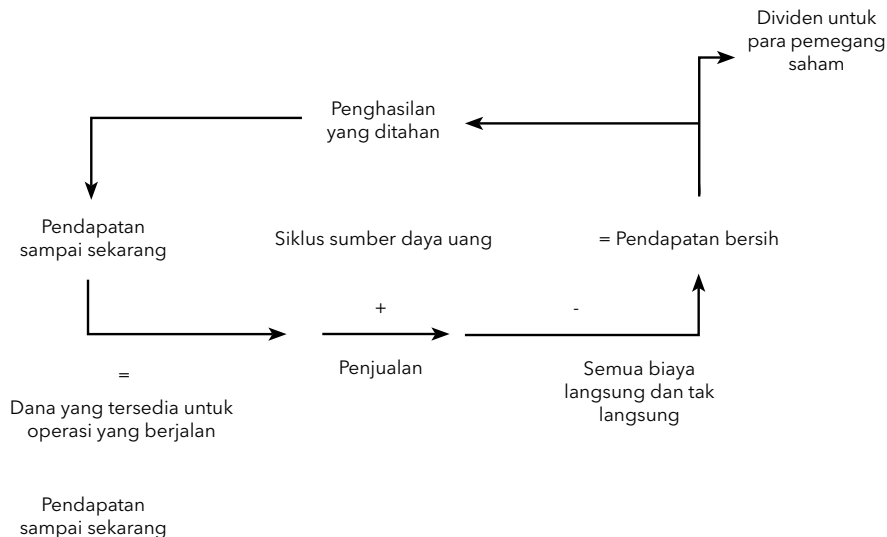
Dividen untuk para pemegang saham

Penghasilan yang ditahan

Pendapatan sampai sekarang

Siklus sumber daya uang

= Pendapatan bersih

+

-

=

Penjualan

Semua biaya langsung dan tak langsung

Dana yang tersedia untuk operasi yang berjalan

Pendapatan sampai sekarang